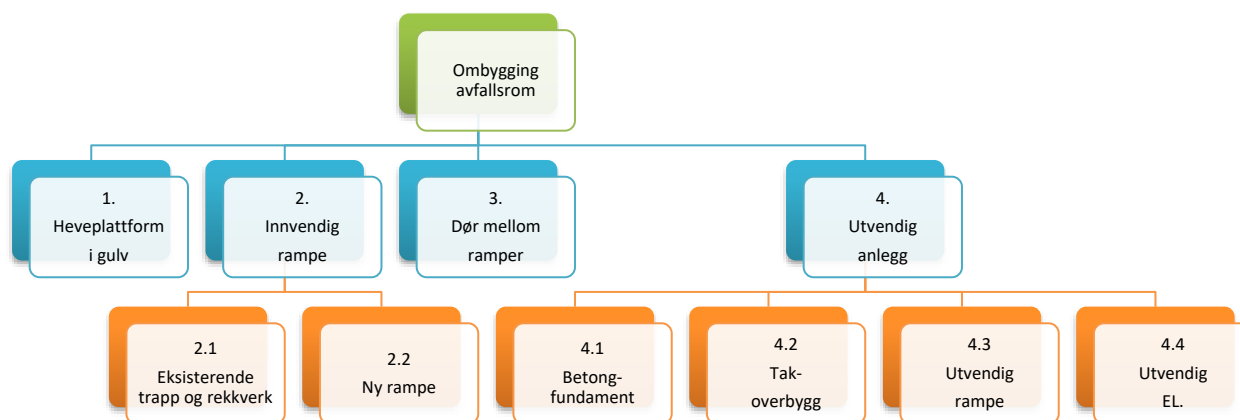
Ombygging avfallsrom

1. Heveplattform i gulv

2. Innvendig rampe

3. Dør mellom ramper

4. Utvendig anlegg

2.1 Eksisterende trapp og rekkverk

2.2 Ny rampe

4.1 Betong- fundament

4.2 Tak- overbygg

4.3 Utvendig rampe

4.4 Utvendig EL.